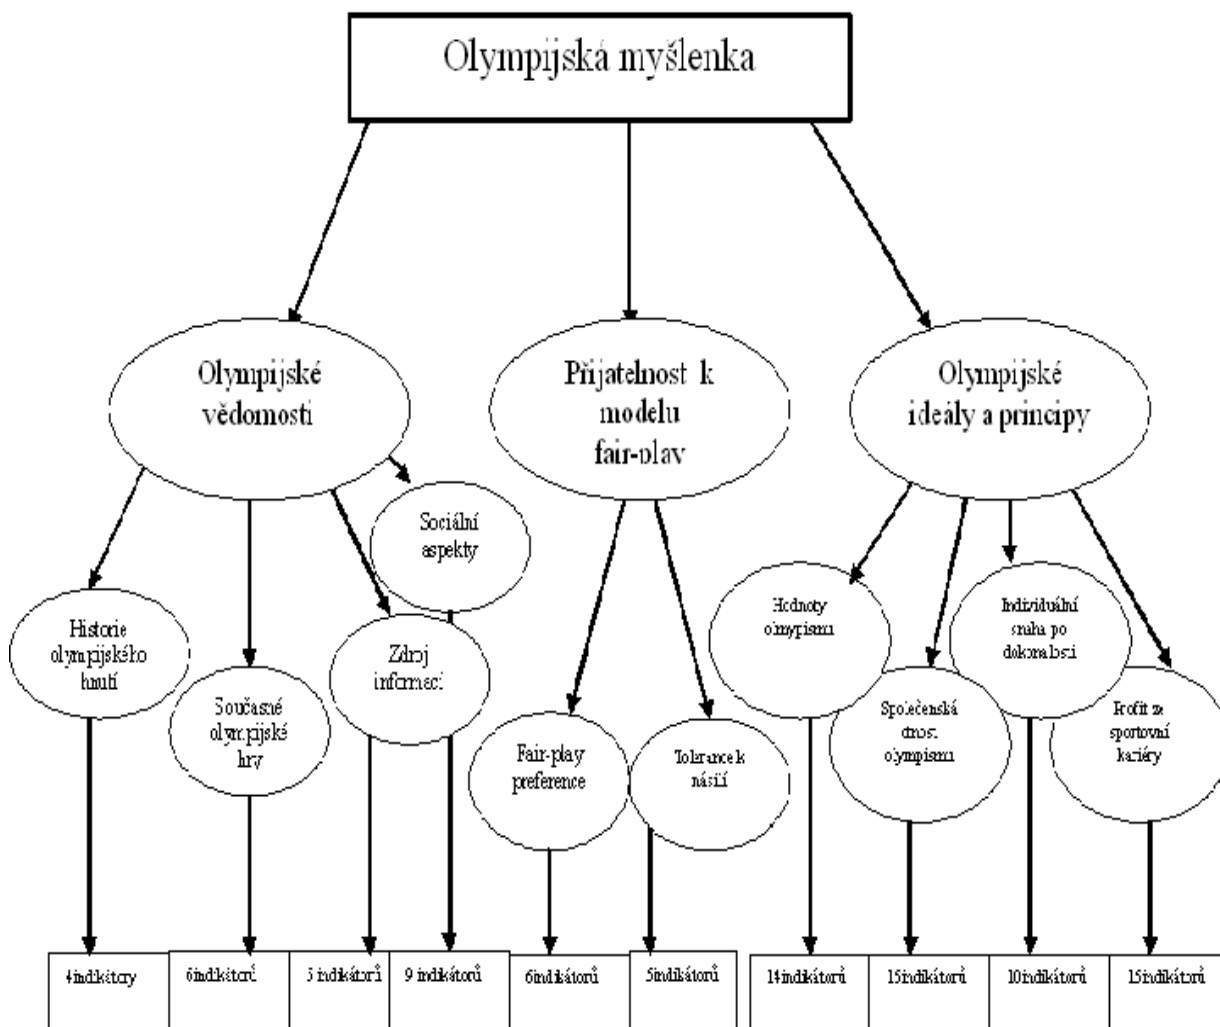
Olympijská myšlenka

Olympijské vědomosti

Přijatelnost k modelu fair-play

Olympijské ideály a principy

Sociální aspekty

Historie olympijského hnutí

Současné olympijské hry

Zdroj informací

Fair-play preference

Tolerance k násilí

Hodnoty olympismu

Společenská ctnost olympismu

Individuální snaha po dokonalosti

Profit ze sportovní kariéry

| 4 indikátory | 6 indikátorů | 5 indikátorů | 9 indikátorů | 6 indikátorů | 5 indikátorů |
|---|---|---|---|---|---|

| 14 indikátorů | 15 indikátorů | 10 indikátorů | 15 indikátorů |
|---|---|---|---|